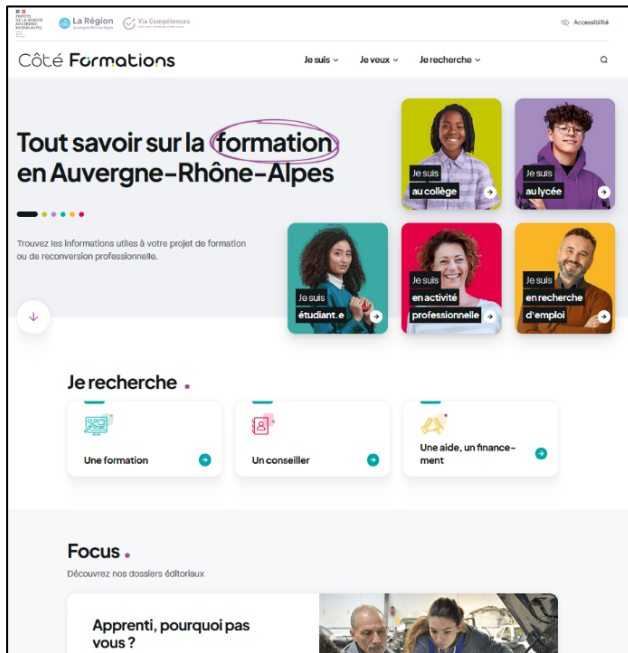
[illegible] La Région Via Compétences

Accessibilité

Côté Formations

Je suis Je veux Je recherche

Tout savoir sur la formation en Auvergne-Rhône-Alpes

Trouvez les informations utiles à votre projet de formation ou de reconversion professionnelle.

Je suis au collège

Je suis au lycée

Je suis étudiant.e

Je suis en activité professionnelle

Je suis en recherche d'emploi

Je recherche .

Une formation

Un conseiller

Une aide, un financement

Focus .

Découvrez nos dossiers éditoriaux

Apprenti, pourquoi pas vous ?